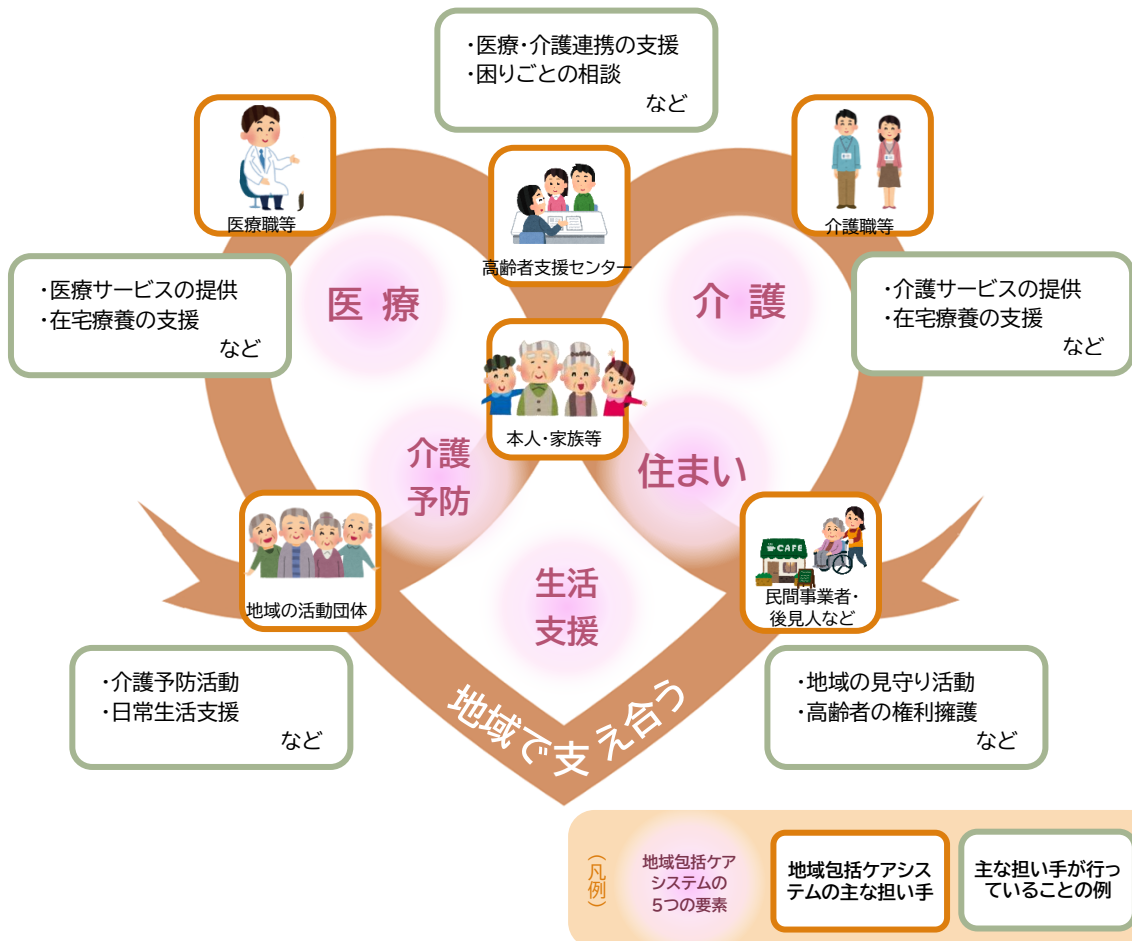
・医療・介護連携の支援
・困りごとの相談
など

医療職等

高齢者支援センター

介護職等

・医療サービスの提供
・在宅療養の支援
など

医 療

介 護

・介護サービスの提供
・在宅療養の支援
など

本人・家族等

介護予防

住まい

地域の活動団体

CAFE

民間事業者・後見人など

生活支援

・介護予防活動
・日常生活支援
など

地域で支え合う

・地域の見守り活動
・高齢者の権利擁護
など

（凡例）

地域包括ケアシステムの5つの要素

地域包括ケアシステムの主な担い手

主な担い手が行っていることの例